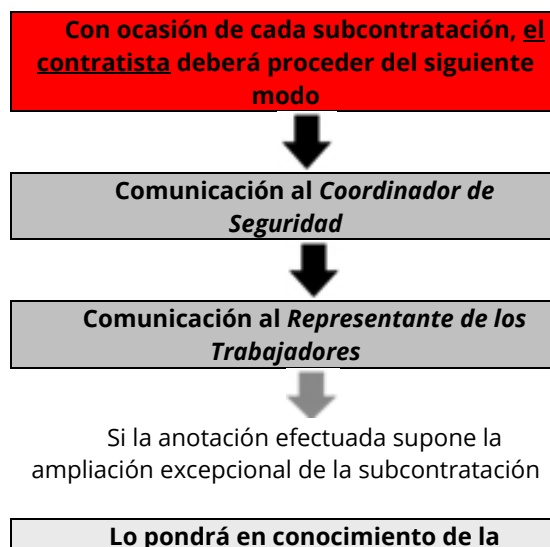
Con ocasión de cada subcontratación, el contratista deberá proceder del siguiente modo

Comunicación al Coordinador de Seguridad

Comunicación al Representante de los Trabajadores

Si la anotación efectuada supone la ampliación excepcional de la subcontratación

Lo pondrá en conocimiento de la